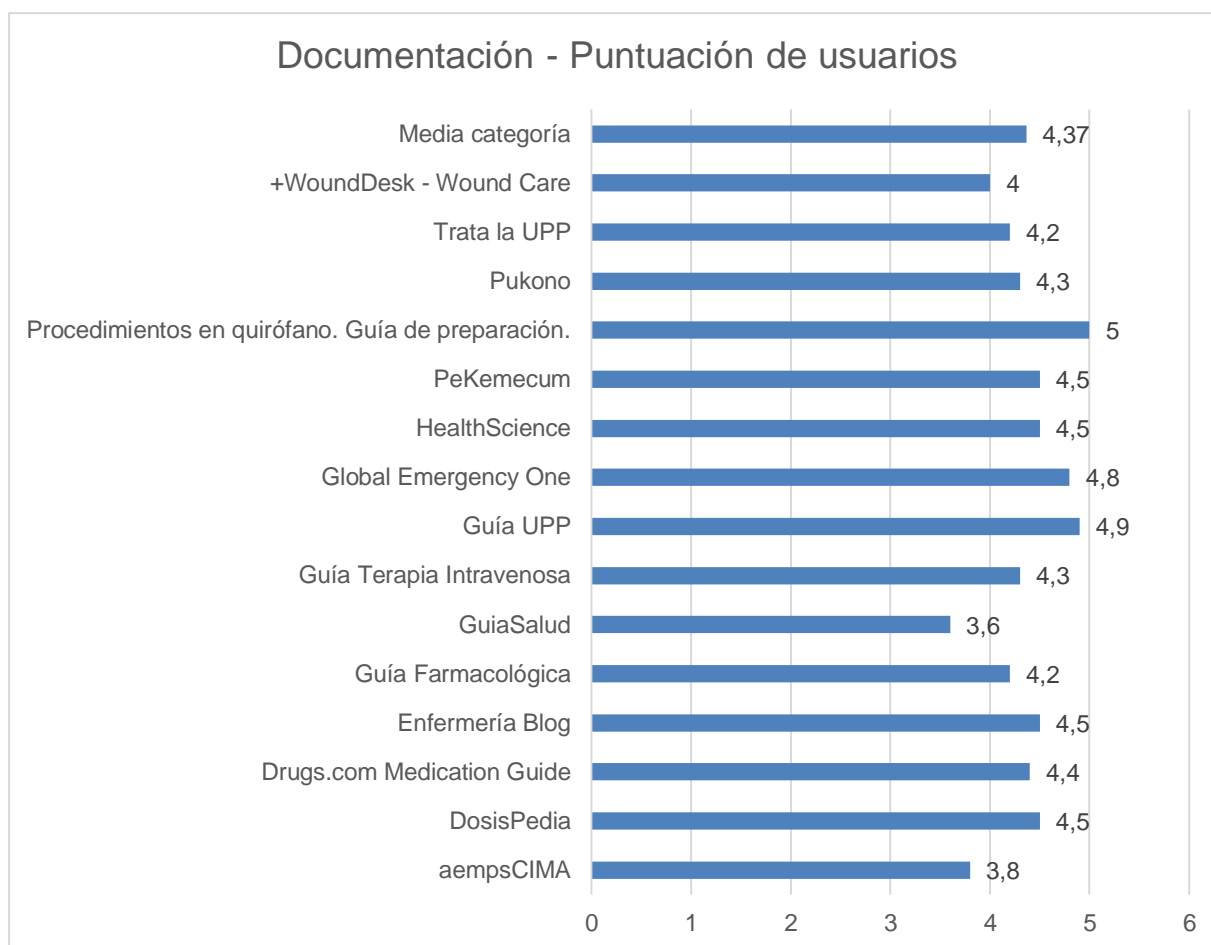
Documentación - Puntuación de usuarios

| | |
|---|---|
| Media categoría | 4,37 |
| +WoundDesk - Wound Care | 4 |
| Trata la UPP | 4,2 |
| Pukono | 4,3 |
| Procedimientos en quirófano. Guía de preparación. | 5 |
| PeKemecum | 4,5 |
| HealthScience | 4,5 |
| Global Emergency One | 4,8 |
| Guía UPP | 4,9 |
| Guía Terapia Intravenosa | 4,3 |
| GuiaSalud | 3,6 |
| Guía Farmacológica | 4,2 |
| Enfermería Blog | 4,5 |
| Drugs.com Medication Guide | 4,4 |
| DosisPedia | 4,5 |
| aempsCIMA | 3,8 |

0 1 2 3 4 5 6